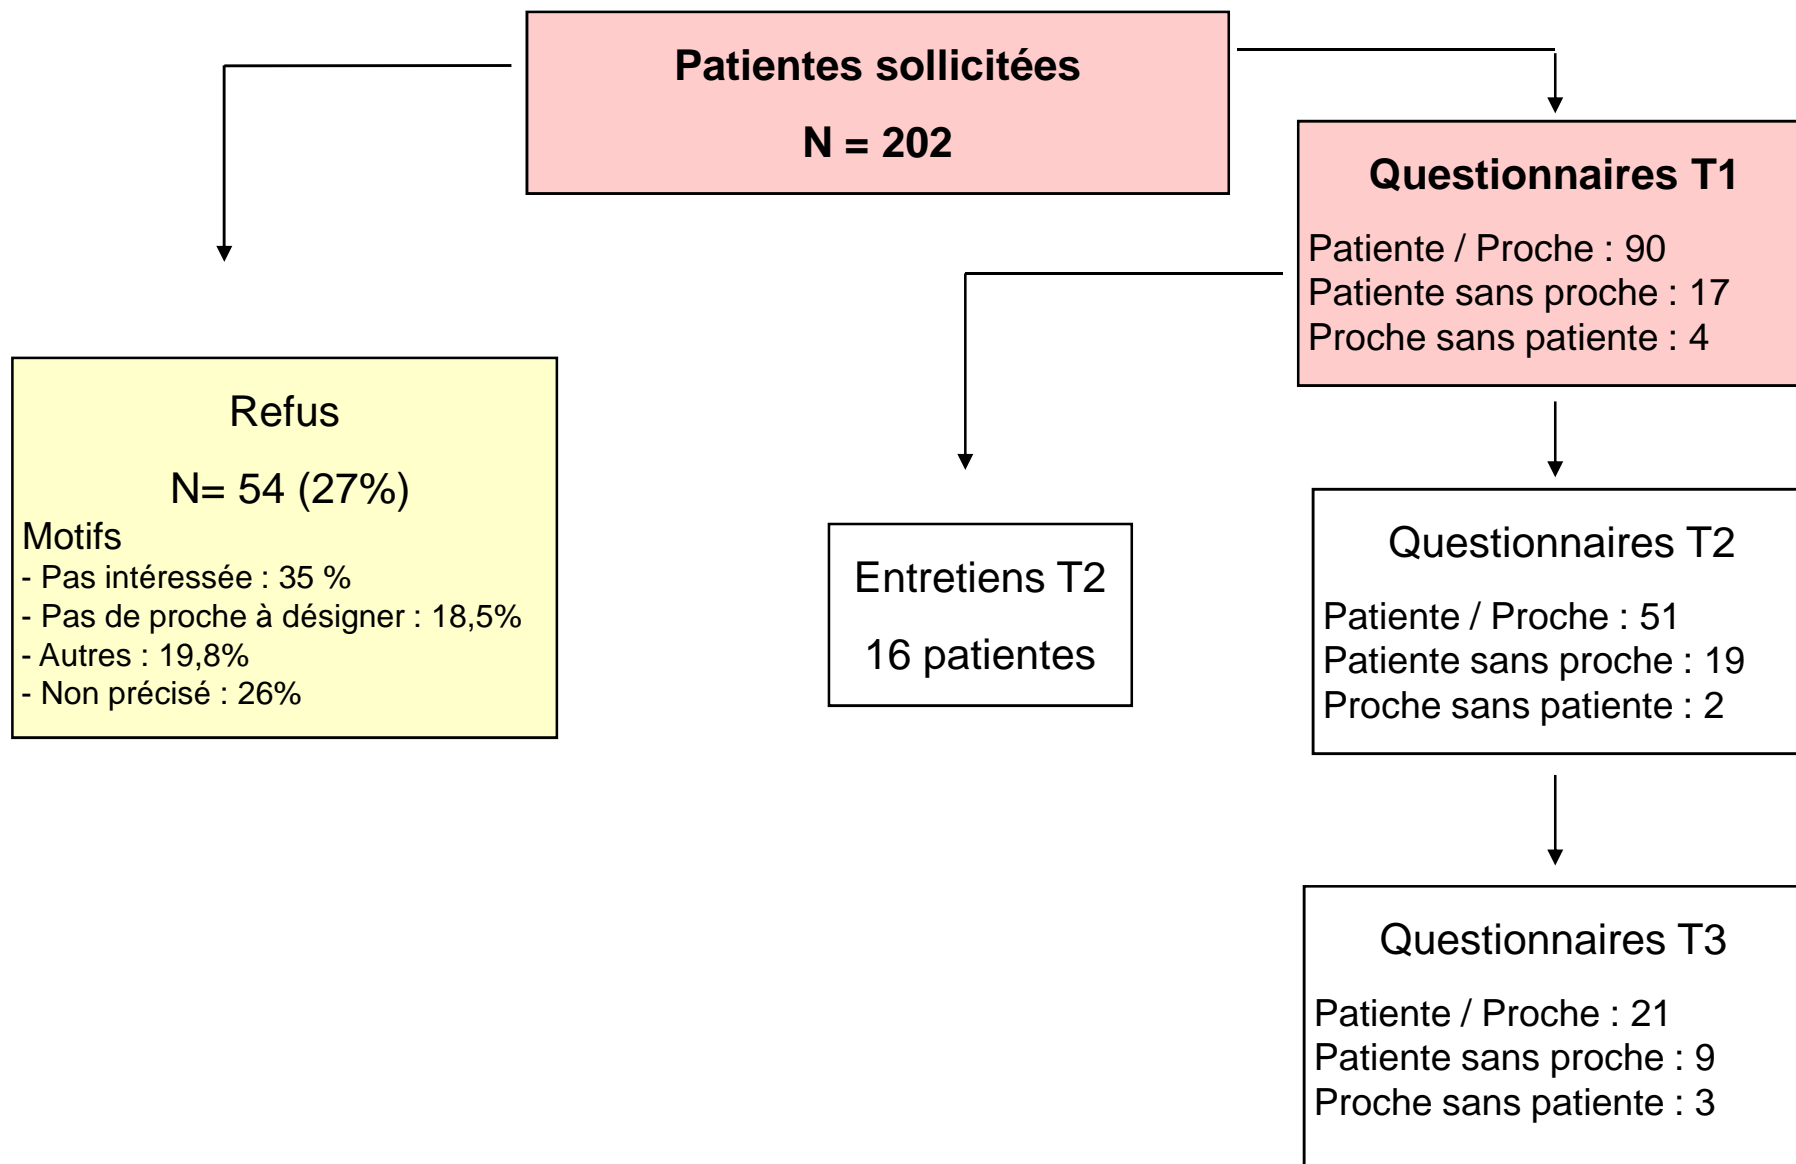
Patientes sollicitées

N = 202

Questionnaires T1

Patiente / Proche : 90
Patiente sans proche : 17
Proche sans patiente : 4

Refus

N= 54 (27%)

Motifs
- Pas intéressée : 35 %
- Pas de proche à désigner : 18,5%
- Autres : 19,8%
- Non précisé : 26%

Entretiens T2

16 patientes

Questionnaires T2

Patiente / Proche : 51
Patiente sans proche : 19
Proche sans patiente : 2

Questionnaires T3

Patiente / Proche : 21
Patiente sans proche : 9
Proche sans patiente : 3